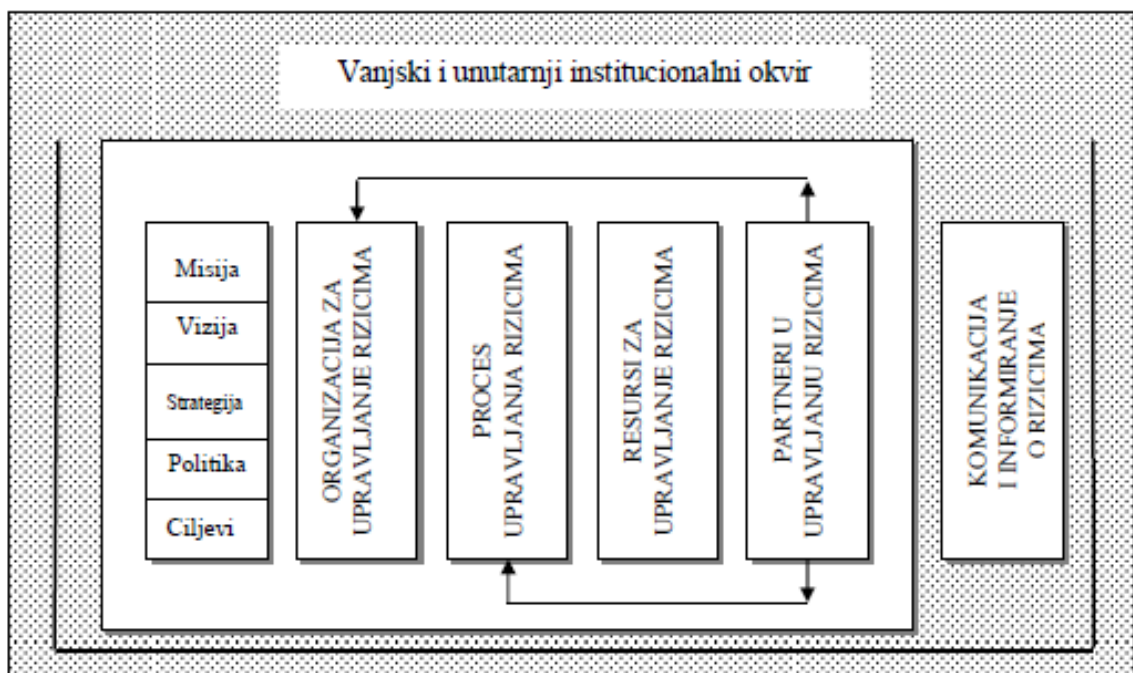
Vanjski i unutarnji institucionalni okvir

Misija

Vizija

Strategija

Politika

Ciljevi

ORGANIZACIJA ZA UPRAVLJANJE RIZICIMA

PROCES UPRAVLJANJA RIZICIMA

RESURSI ZA UPRAVLJANJE RIZICIMA

PARTNERI U UPRAVLJANJU RIZICIMA

KOMUNIKACIJA I INFORMIRANJE O RIZICIMA